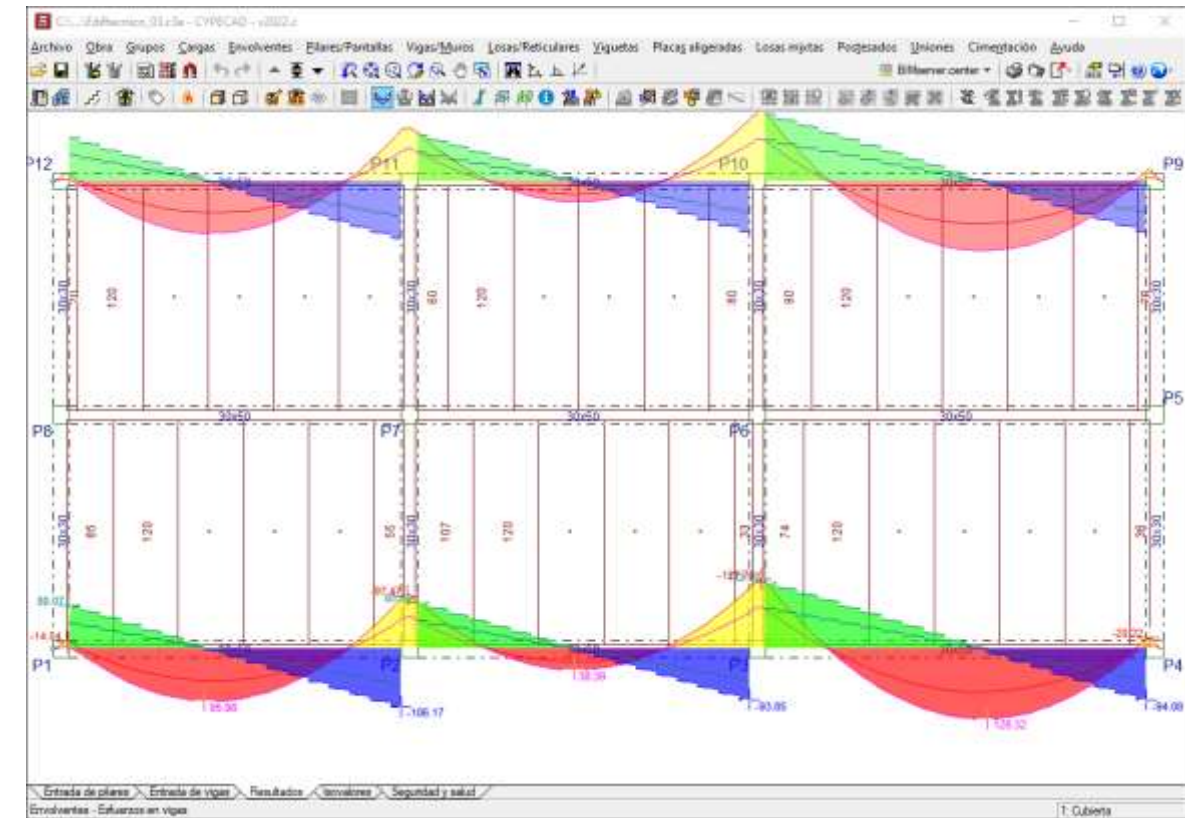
C:\...\Edificio_01.c3e - CYPECAD - v2022.c

Archivo Obra Grupos Cargas Envolventes Pilares/Pantallas Vigas/Muros Losas/Reticulares Viguetas Placas aligeradas Losas mixtas Postesados Uniones Cimentación Ayuda

BIMserver.center

P12 P11 P10 P9

30x50 30x50 30x50

30x30 120 30x30 60 120 60 30x30 60 120 30x30

P8 P7 P6 P5

30x50 30x50 30x50

30x30 65 120 56 30x30 107 120 33 30x30 74 120 38 30x30

80.02

-14.64

-122.78

-28.22

P1 P2 P3 P4

85.30

-106.17

38.30

-93.86

128.32

-94.08

Entrada de pilares Entrada de vigas Resultados Isovalores Seguridad y salud

Envolventes - Esfuerzos en vigas

1: Cubierta